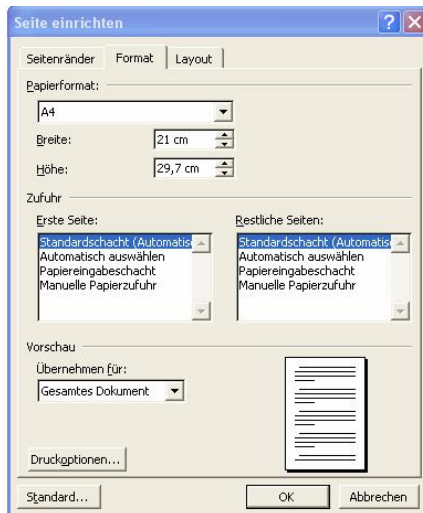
Seite einrichten

Seitenränder | Format | Layout

Papierformat:

A4

Breite: 21 cm

Höhe: 29,7 cm

Zufuhr

Erste Seite:

Standardschacht (Automatis
Automatisch auswählen
Papiereingabeschacht
Manuelle Papierzufuhr

Restliche Seiten:

Standardschacht (Automatis
Automatisch auswählen
Papiereingabeschacht
Manuelle Papierzufuhr

Vorschau

Übernehmen für:

Gesamtes Dokument

Druckoptionen...

Standard...

OK

Abbrechen